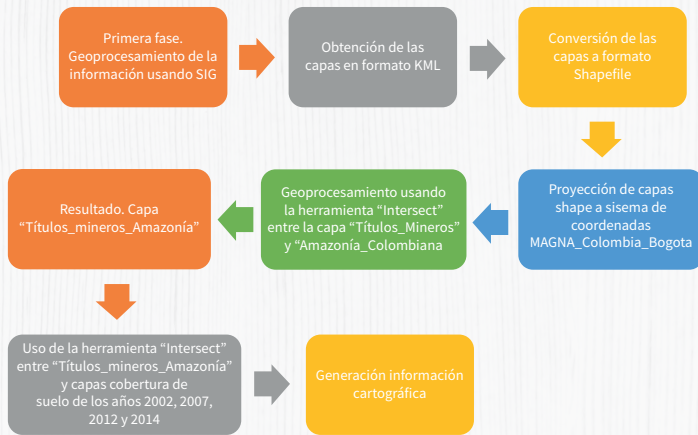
Primera fase. Geoprocesamiento de la información usando SIG

Obtención de las capas en formato KML

Conversión de las capas a formato Shapefile

Proyección de capas shape a sisema de coordenadas MAGNA_Colombia_Bogota

Geoprocesamiento usando la herramienta “Intersect” entre la capa “Títulos_Mineros” y “Amazonía_Colombiana

Resultado. Capa “Títulos_mineros_Amazonía”

Uso de la herramienta “Intersect” entre “Títulos_mineros_Amazonía” y capas cobertura de suelo de los años 2002, 2007, 2012 y 2014

Generación información cartográfica